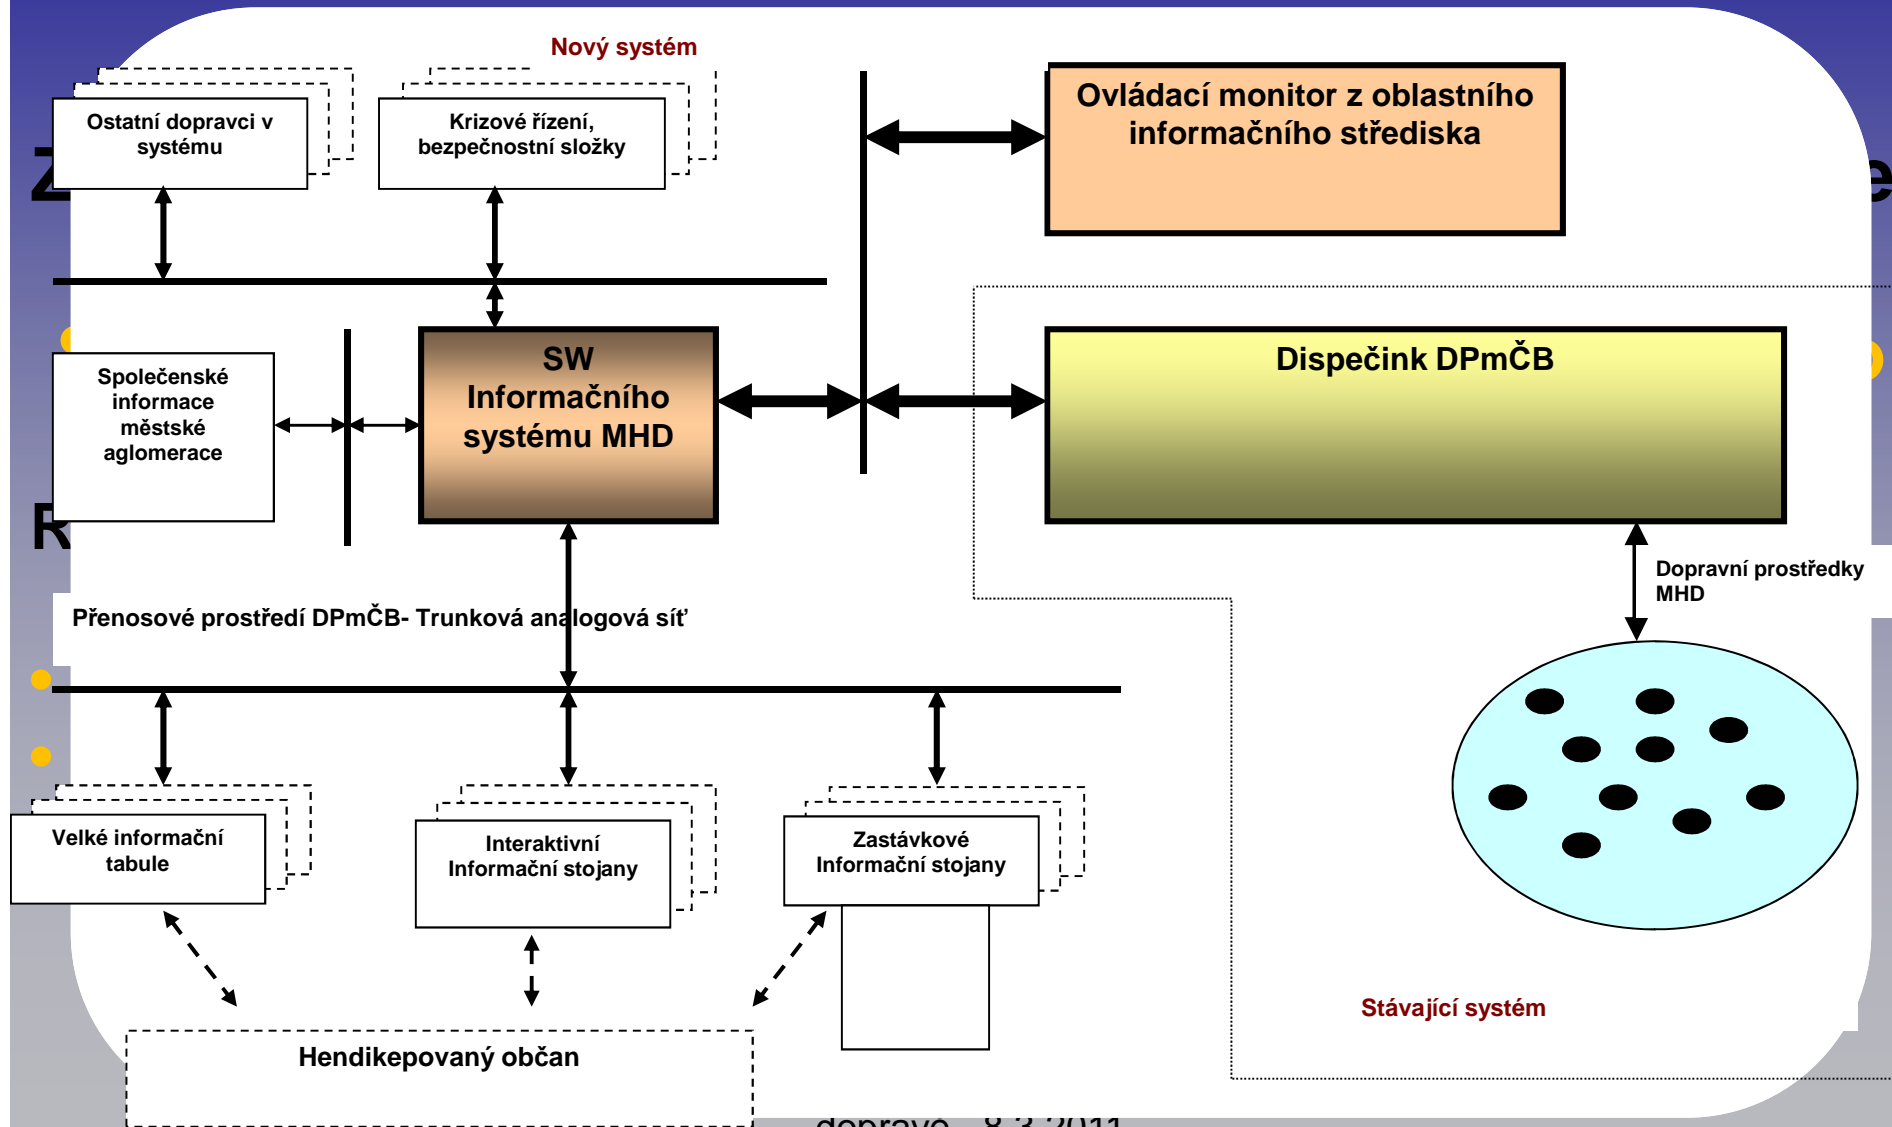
Nový systém

Ostatní dopravci v systému

Krizové řízení, bezpečnostní složky

Ovládací monitor z oblastního informačního střediska

Společenské informace městské aglomerace

SW Informačního systému MHD

Dispečink DPmČB

Dopravní prostředky MHD

Přenosové prostředí DPmČB- Trunková analogová síť

Velké informační tabule

Interaktivní Informační stojany

Zastávkové Informační stojany

Stávající systém

Hendikepovaný občan

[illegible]